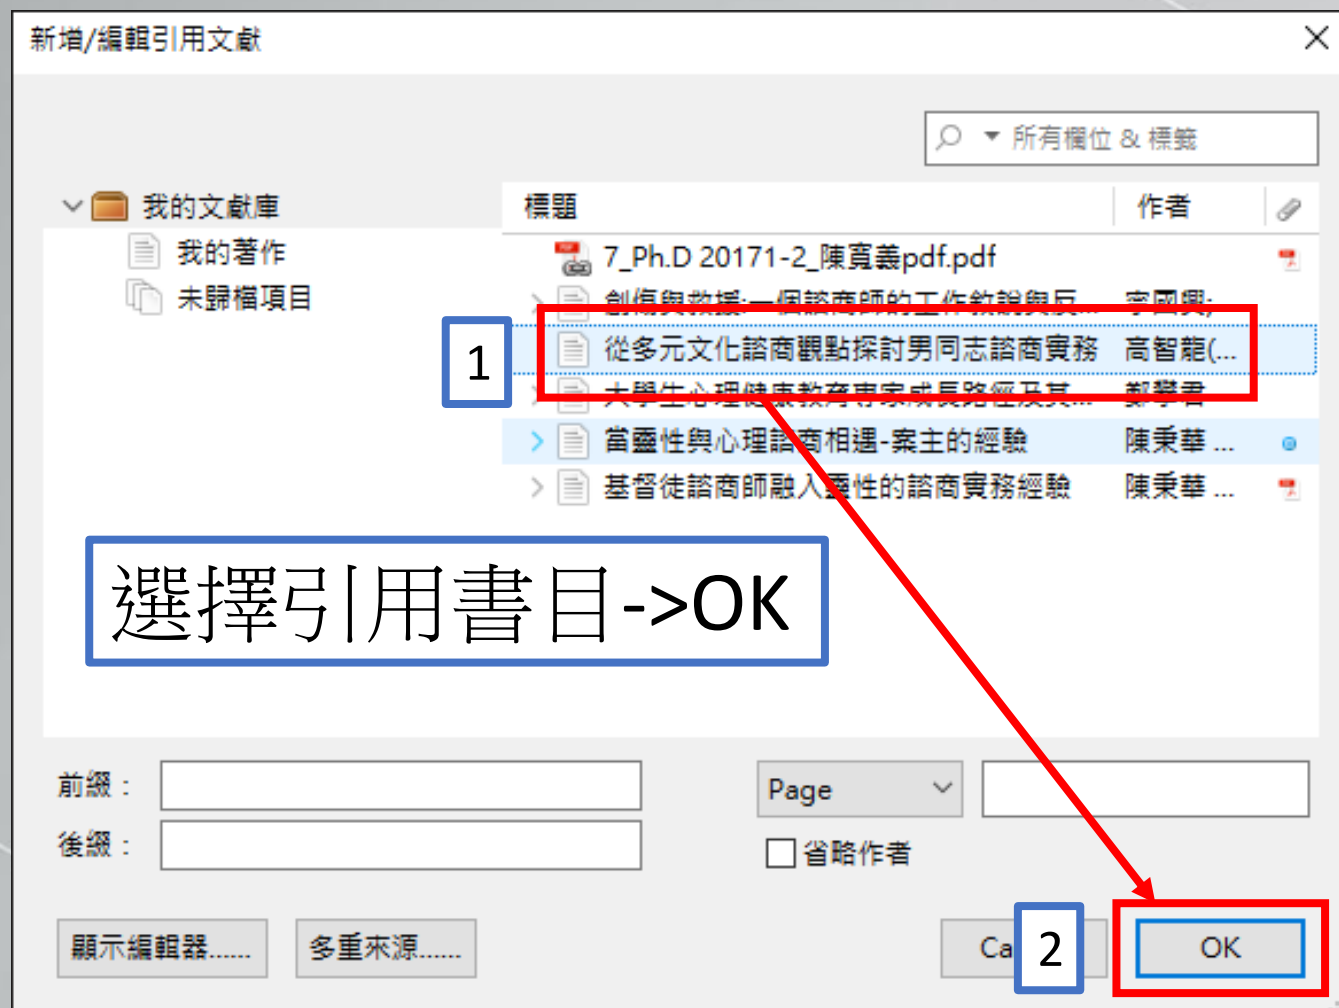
新增/編輯引用文獻

所有欄位 & 標籤

我的文獻庫
我的著作
未歸檔項目

標題 | 作者
7_Ph.D 20171-2_陳寬義pdf.pdf
創傷與救援:一個諮商師的工作敘說與反... | 李國興;
從多元文化諮商觀點探討男同志諮商實務 | 高智龍(...
大學生心理健康教育專家成長路徑及其... | 鄭攀君
當靈性與心理諮商相遇-案主的經驗 | 陳秉華 ...
基督徒諮商師融入靈性的諮商實務經驗 | 陳秉華 ...

1

選擇引用書目->OK

前綴:
後綴:
Page
省略作者

顯示編輯器......
多重來源......
Ca
2
OK